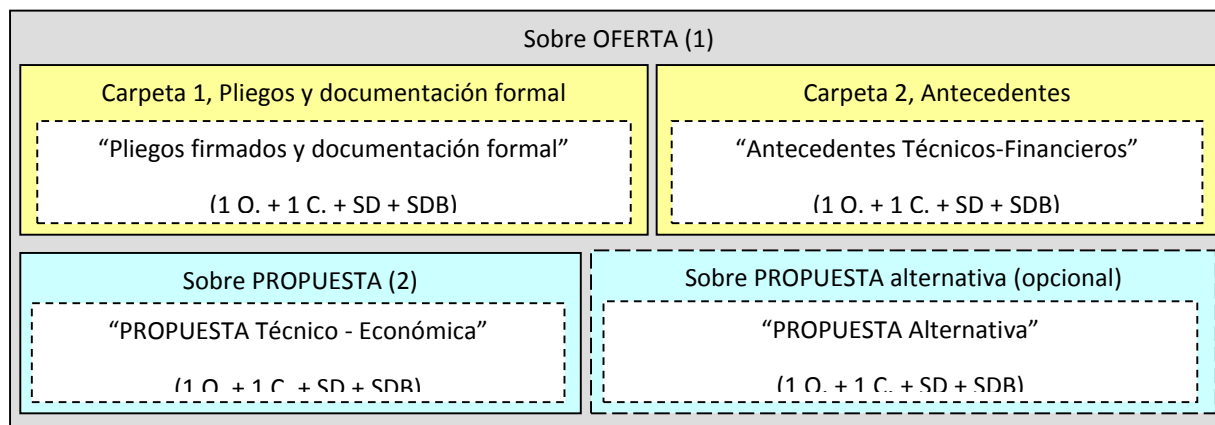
Sobre OFERTA (1)

Carpeta 1, Pliegos y documentación formal

“Pliegos firmados y documentación formal”

(1 O. + 1 C. + SD + SDB)

Carpeta 2, Antecedentes

“Antecedentes Técnicos-Financieros”

(1 O. + 1 C. + SD + SDB)

Sobre PROPUESTA (2)

“PROPUESTA Técnico - Económica”

(1 O. + 1 C. + SD + SDB)

Sobre PROPUESTA alternativa (opcional)

“PROPUESTA Alternativa”

(1 O. + 1 C. + SD + SDB)